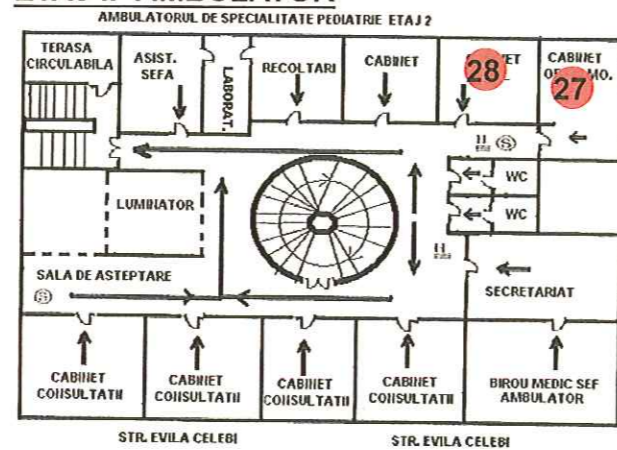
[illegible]
AMBULATORUL DE SPECIALITATE PEDIATRIE ETAJ 2

TERASA CIRCULABILA

ASIST. SEFA

LABORAT.

RECOLTARI

CABINET

28 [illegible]ET

CABINET O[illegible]MO. 27

WC

WC

LUMINATOR

SALA DE ASTEPTARE

SECRETARIAT

CABINET CONSULTATII

CABINET CONSULTATII

CABINET CONSULTATII

CABINET CONSULTATII

BIROU MEDIC SEF AMBULATOR

STR. EVILA CELEBI

STR. EVILA CELEBI